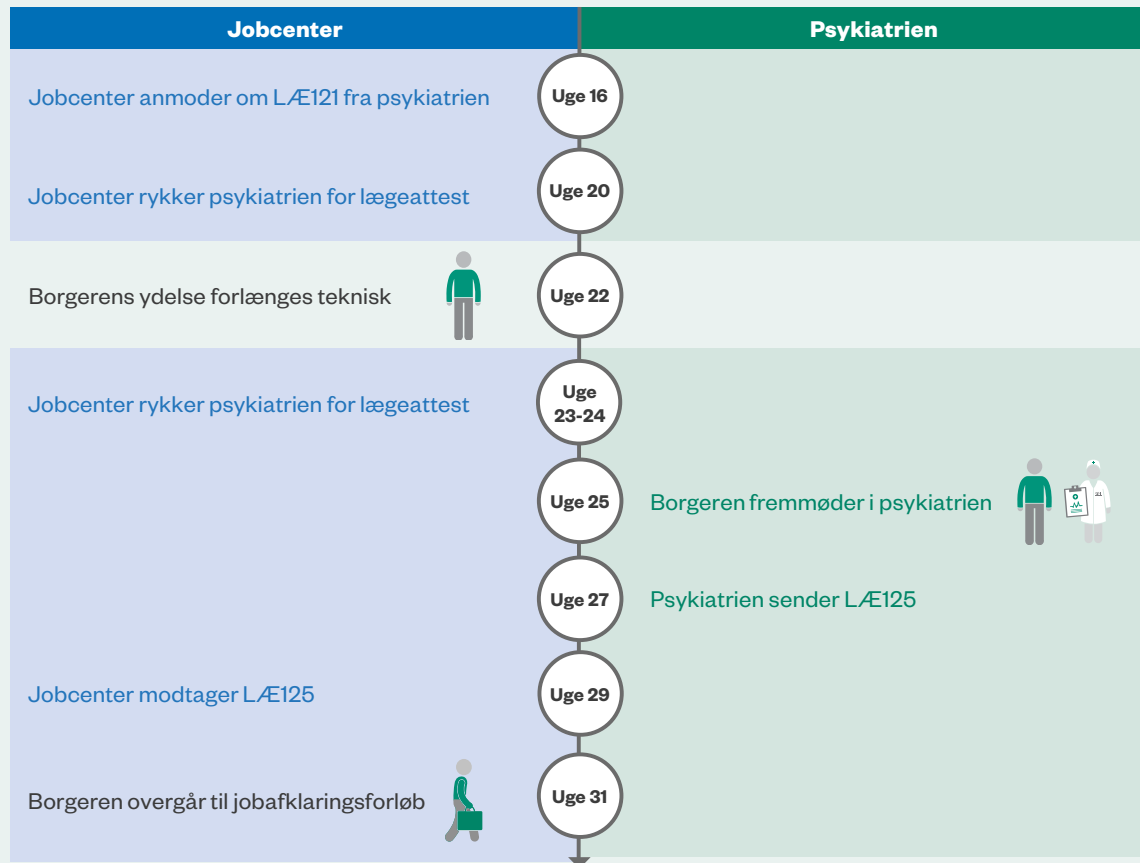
Jobcenter

Psykiatrien

Jobcenter anmoder om LÆ121 fra psykiatrien

Uge 16

Jobcenter rykker psykiatrien for lægeattest

Uge 20

Borgerens ydelse forlænges teknisk

Uge 22

Jobcenter rykker psykiatrien for lægeattest

Uge 23-24

Uge 25

Borgeren fremmøder i psykiatrien

Uge 27

Psykiatrien sender LÆ125

Jobcenter modtager LÆ125

Uge 29

Borgeren overgår til jobafklaringsforløb

Uge 31